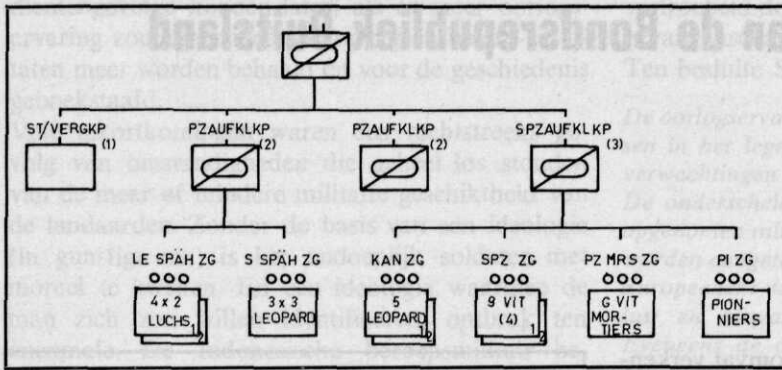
an de Bondsrepubliek Duitsland

ST/VERGKP (1)
PZAUFKLKP (2)
PZAUFKLKP (2)
SPZAUFKLKP (3)

LE SPÄH ZG
4 x 2 LUCHS 1
S SPÄH ZG
3 x 3 LEOPARD
KAN ZG
5 LEOPARD 1 2
SPZ ZG
9 VIT (4) 2
PZ MRS ZG
6 VIT MORTIERS
PI ZG
PIONNIERS

ervaring co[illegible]
taten meer worden beh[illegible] voor de geschiedenis
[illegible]
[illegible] waren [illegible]
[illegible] los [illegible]
van de meer of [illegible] militaire geschiktheid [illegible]
de landaarden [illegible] de basis van een ideologie
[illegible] soldaat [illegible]
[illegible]
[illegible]

Ten behoeve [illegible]
De oorlogservar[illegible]
en in het lep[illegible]
verwachtingen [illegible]
De onderscheid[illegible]
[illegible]
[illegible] worden